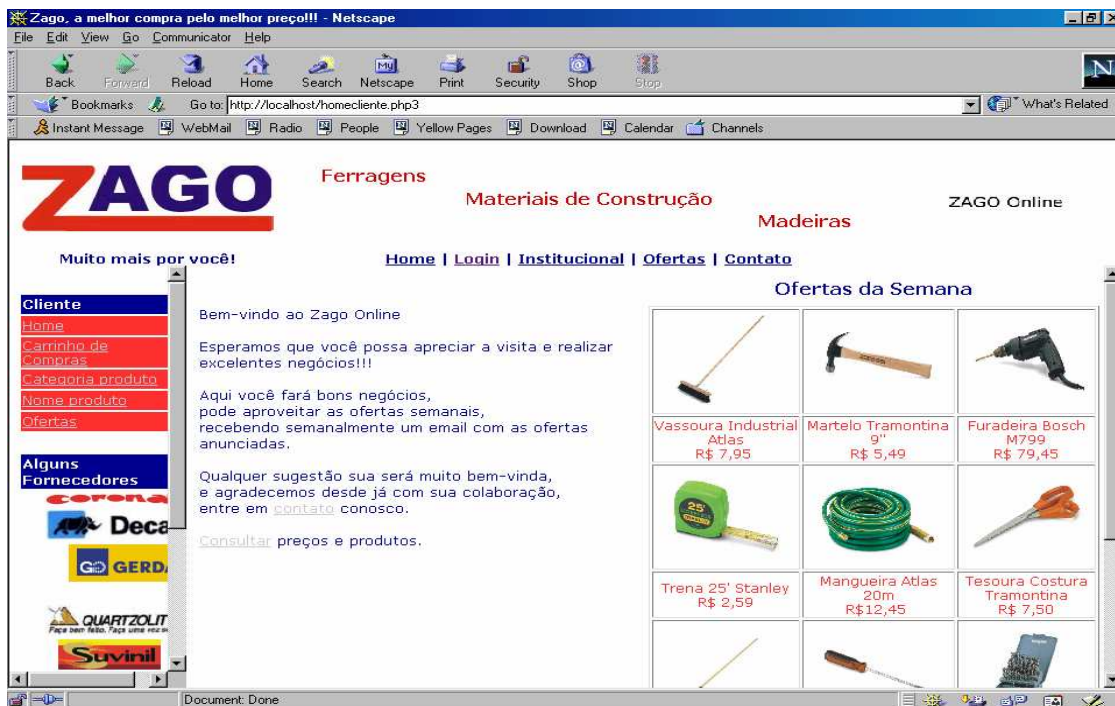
Zago, a melhor compra pelo melhor preço!!! - Netscape
File Edit View Go Communicator Help
Back Forward Reload Home Search Netscape Print Security Shop Stop
Bookmarks Go to: http://localhost/homecliente.php3 What's Related
Instant Message WebMail Radio People Yellow Pages Download Calendar Channels

ZAGO
Ferragens
Materiais de Construção
Madeiras
ZAGO Online

Muito mais por você!
Home | Login | Institucional | Ofertas | Contato

Cliente
Home
Carrinho de Compras
Categoria produto
Nome produto
Ofertas

Alguns Fornecedores
corona
Deca
GERDAU
QUARTZOLIT
Faça bem feito. Faça uma vez só
Suvinil

Bem-vindo ao Zago Online

Esperamos que você possa apreciar a visita e realizar excelentes negócios!!!

Aqui você fará bons negócios, pode aproveitar as ofertas semanais, recebendo semanalmente um email com as ofertas anunciadas.

Qualquer sugestão sua será muito bem-vinda, e agradecemos desde já com sua colaboração, entre em contato conosco.

Consultar preços e produtos.

Ofertas da Semana

| Vassoura Industrial Atlas R$ 7,95 | Martelo Tramontina 9" R$ 5,49 | Furadeira Bosch M799 R$ 79,45 |
|---|---|---|
| Trena 25' Stanley R$ 2,59 | Mangueira Atlas 20m R$12,45 | Tesoura Costura Tramontina R$ 7,50 |

Document: Done